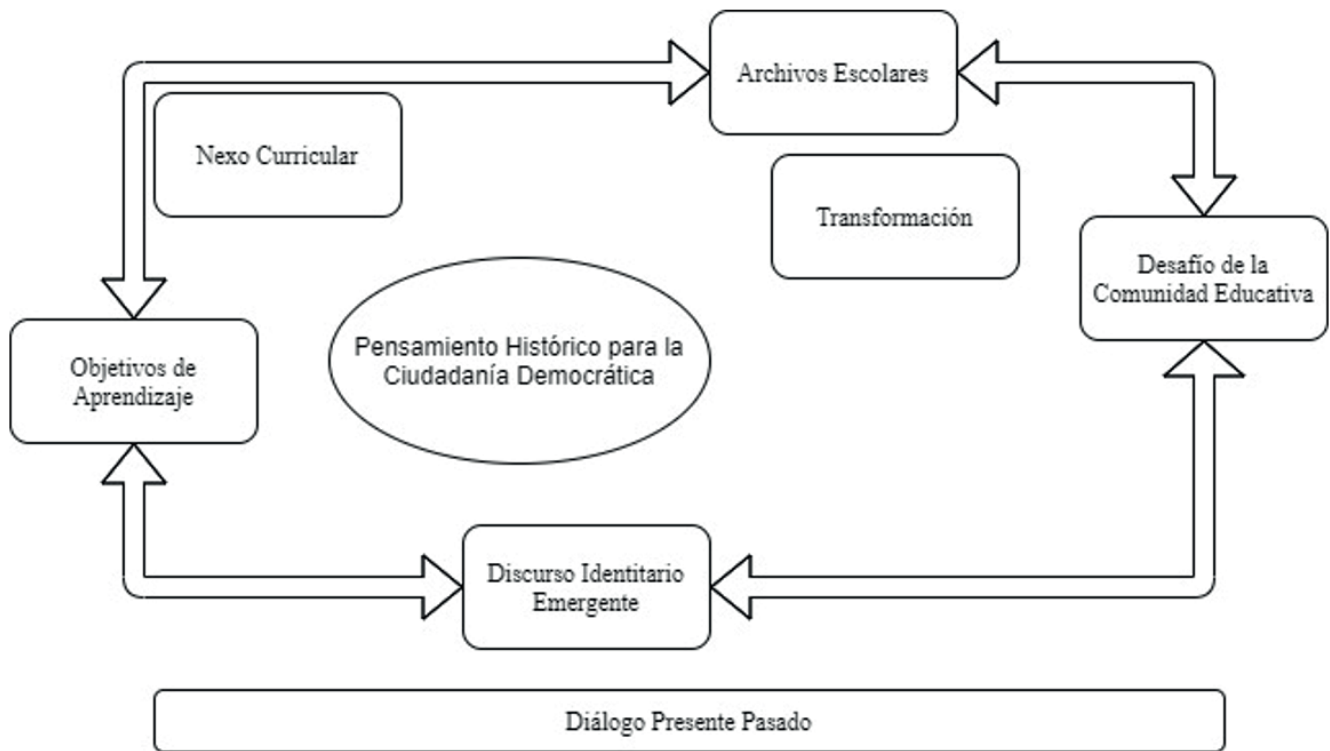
Archivos Escolares

Nexo Curricular

Transformación

Desafío de la Comunidad Educativa

Objetivos de Aprendizaje

Pensamiento Histórico para la Ciudadanía Democrática

Discurso Identitario Emergente

Diálogo Presente Pasado